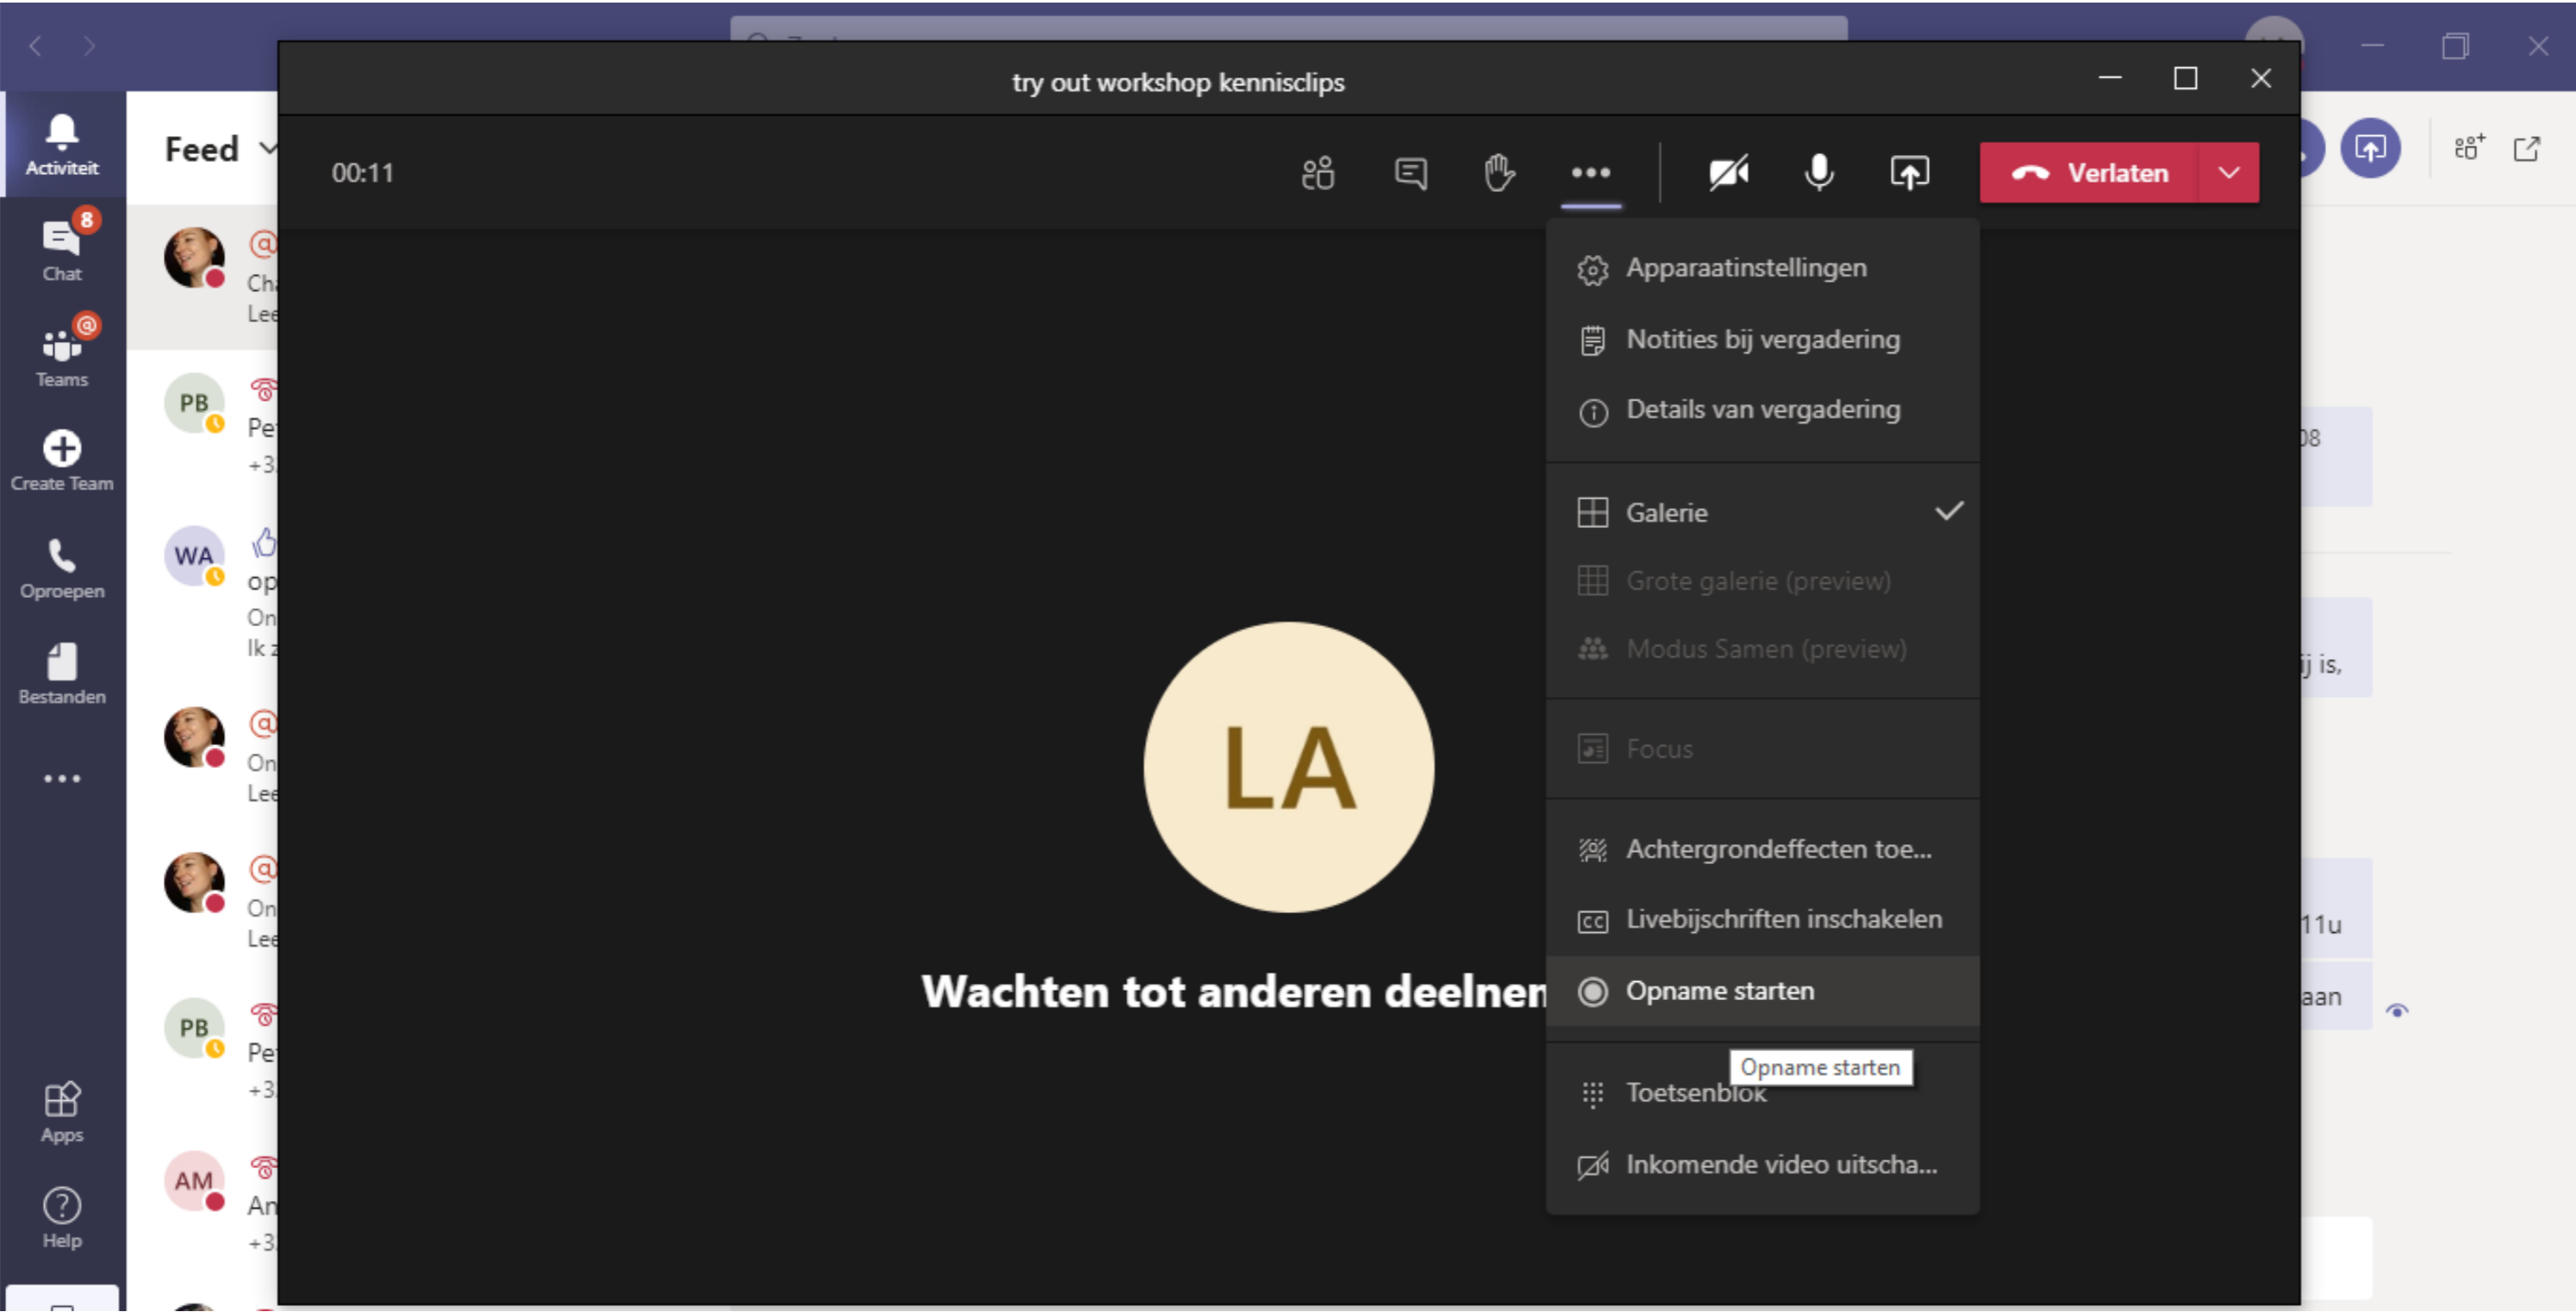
Activiteit

8
Chat

Teams

Create Team

Oproepen

Bestanden

...

Apps

Help

Feed

Ch
Lee

PB
Pe
+3

WA
op
On
Ik

On
Lee

On
Lee

PB
Pe
+3

AM
An
+3

try out workshop kennisclips

00:11

Verlaten

Apparaatinstellingen
Notities bij vergadering
Details van vergadering
Galerie
Grote galerie (preview)
Modus Samen (preview)
Focus
Achtergrondeffecten toe...
Livebijschriften inschakelen
Opname starten
Opname starten
Toetsenblok
Inkomende video uitscha...

LA

Wachten tot anderen deelnen

08

ij is,

11u

aan